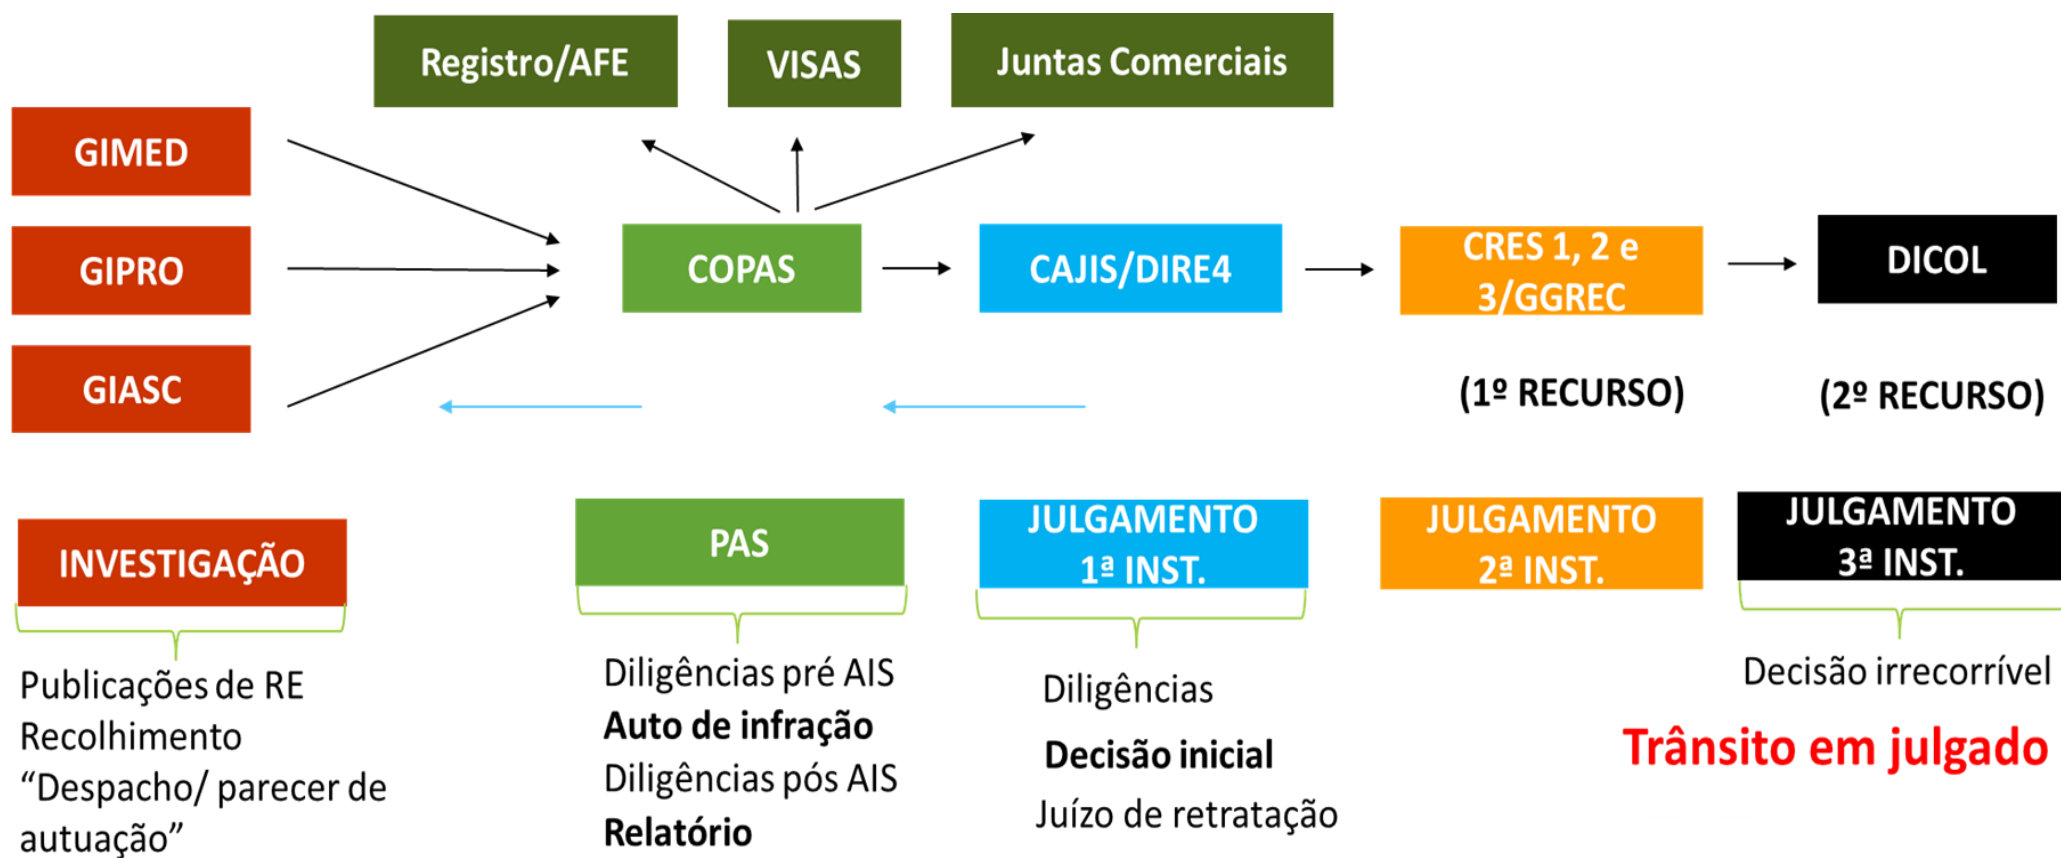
Registro/AFE

VISAS

Juntas Comerciais

GIMED

GIPRO

GIASC

COPAS

CAJIS/DIRE4

CRES 1, 2 e 3/GGREC

DICOL

(1º RECURSO)

(2º RECURSO)

INVESTIGAÇÃO

PAS

JULGAMENTO 1ª INST.

JULGAMENTO 2ª INST.

JULGAMENTO 3ª INST.

Publicações de RE
Recolhimento
“Despacho/ parecer de autuação”

Diligências pré AIS
**Auto de infração**
Diligências pós AIS
**Relatório**

Diligências
**Decisão inicial**
Juízo de retratação

Decisão irrecorrível

Trânsito em julgado